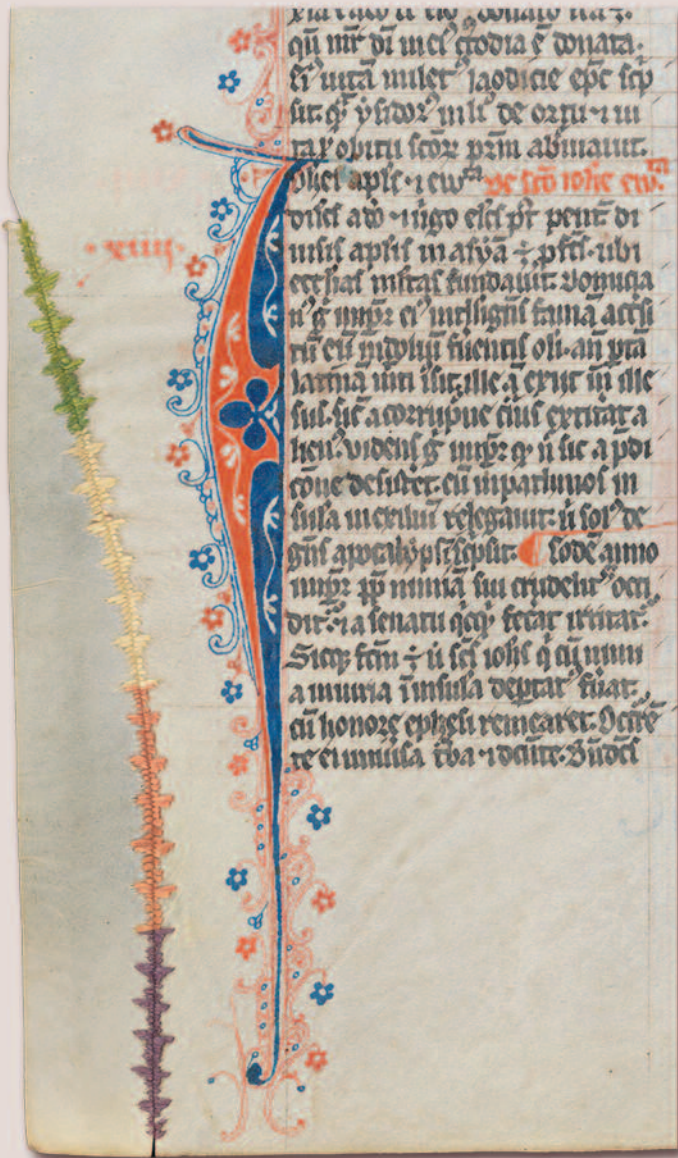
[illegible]
qui mir' di in ecl'ia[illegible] concordia e donata.
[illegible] uita iuuet' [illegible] epe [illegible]
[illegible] de ortu · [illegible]
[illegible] obitu scor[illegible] prim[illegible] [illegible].
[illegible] apl'e · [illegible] De sco iohe ew.
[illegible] a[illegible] · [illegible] ecl'ie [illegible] penit' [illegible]
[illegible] apl'is in asya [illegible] · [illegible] ubi
ecclesias multas fundauit. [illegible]
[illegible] eius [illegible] fama acci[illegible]
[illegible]
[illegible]
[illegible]
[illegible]
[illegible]
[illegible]
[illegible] Eodem anno
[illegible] crudelit' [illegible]
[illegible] a senatu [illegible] fecerat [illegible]
Sic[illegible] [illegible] sci iohis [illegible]
a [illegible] insula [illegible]
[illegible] honore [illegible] remearet. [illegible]
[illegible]
xiiii.